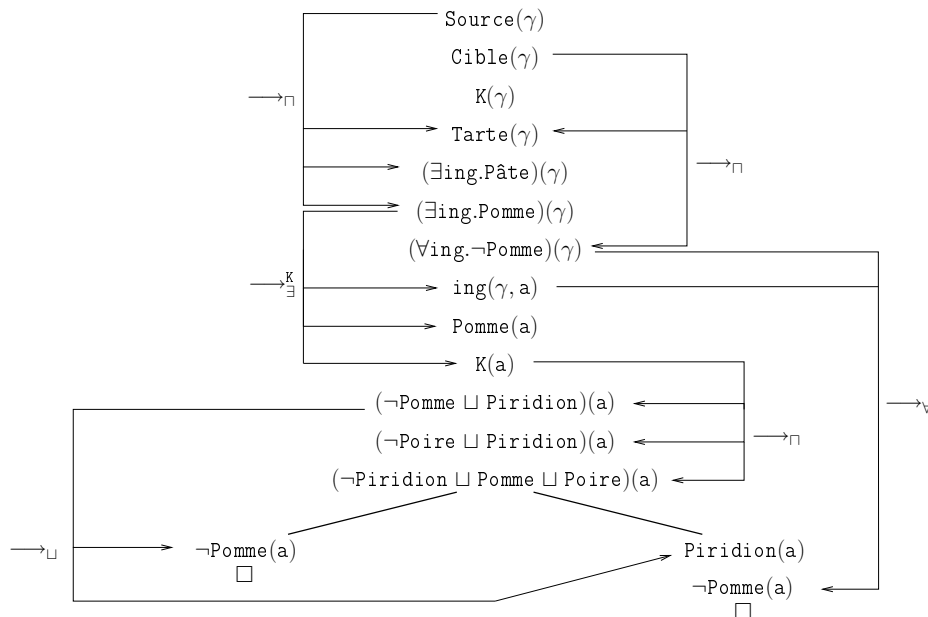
$\longrightarrow_{\sqcap}$

Source($\gamma$)

Cible($\gamma$)

K($\gamma$)

Tarte($\gamma$)

$\longrightarrow_{\sqcap}$

($\exists$ing.Pâte)($\gamma$)

($\exists$ing.Pomme)($\gamma$)

($\forall$ing.$\neg$Pomme)($\gamma$)

$\longrightarrow_{\exists}^{K}$

ing($\gamma$, a)

Pomme(a)

K(a)

($\neg$Pomme $\sqcup$ Piridion)(a)

($\neg$Poire $\sqcup$ Piridion)(a)

$\longrightarrow_{\sqcap}$

$\longrightarrow_{\forall}$

($\neg$Piridion $\sqcup$ Pomme $\sqcup$ Poire)(a)

$\longrightarrow_{\sqcup}$

$\neg$Pomme(a)

$\square$

Piridion(a)

$\neg$Pomme(a)

$\square$